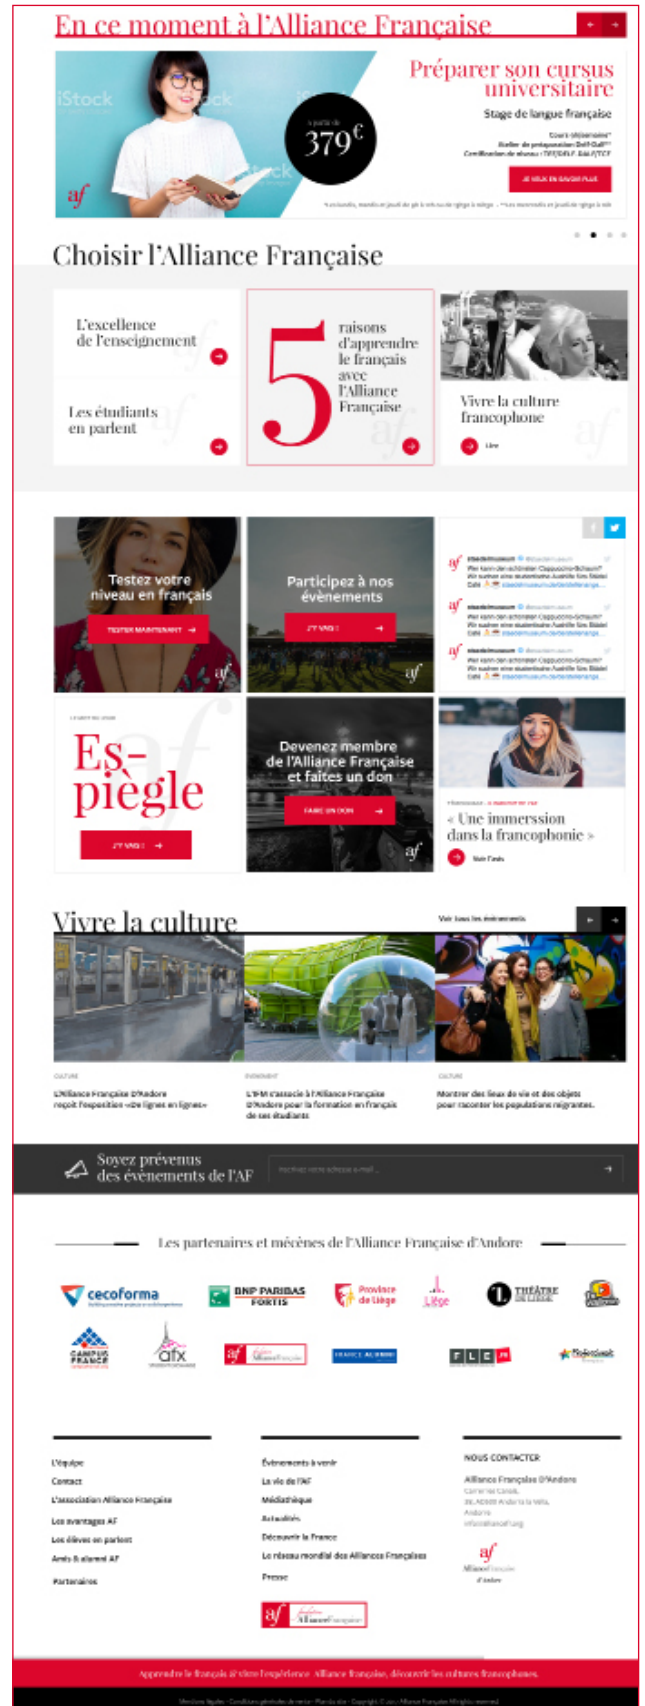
En ce moment à l'Alliance Française

iStock

Préparer son cursus universitaire

Stage de langue française

à partir de 379€

Cours intensifs*
Atelier de préparation Delf-Dalf**
Certification de niveau : TEF/DELF-DALF/TCF

JE VEUX EN SAVOIR PLUS

af

Choisir l'Alliance Française

L'excellence de l'enseignement

Les étudiants en parlent

5 raisons d'apprendre le français avec l'Alliance Française

Vivre la culture francophone

Lire

Testez votre niveau en français

TESTER MAINTENANT

Participez à nos évènements

J'Y VAIS !

Es-piègle

J'Y VAIS !

Devenez membre de l'Alliance Française et faites un don

FAIRE UN DON

« Une immersion dans la francophonie »

Voir l'avis

Vivre la culture

Voir tous les évènements

CULTURE
L'Alliance Française D'Andore reçoit l'exposition «De lignes en lignes»

EVENEMENT
L'IFM s'associe à l'Alliance Française D'Andore pour la formation en français de ses étudiants

CULTURE
Montrer des lieux de vie et des objets pour raconter les populations migrantes.

Soyez prévenus des évènements de l'AF

Les partenaires et mécènes de l'Alliance Française d'Andore

cecoforma

BNP PARIBAS FORTIS

Province de Liège

Liège

THÉÂTRE DE LIÈGE

CAMPUS FRANCE

afx

FRANCE ALUMNI

FLE

L'équipe
Contact
L'association Alliance Française
Les avantages AF
Les élèves en parlent
Amis & alumni AF
Partenaires

Évènements à venir
La vie de l'AF
Médiathèque
Actualités
Découvrir la France
Le réseau mondial des Alliances Françaises
Presse

NOUS CONTACTER
Alliance Française D'Andore

Apprendre le français et vivre l'expérience Alliance française, découvrir les cultures francophones.